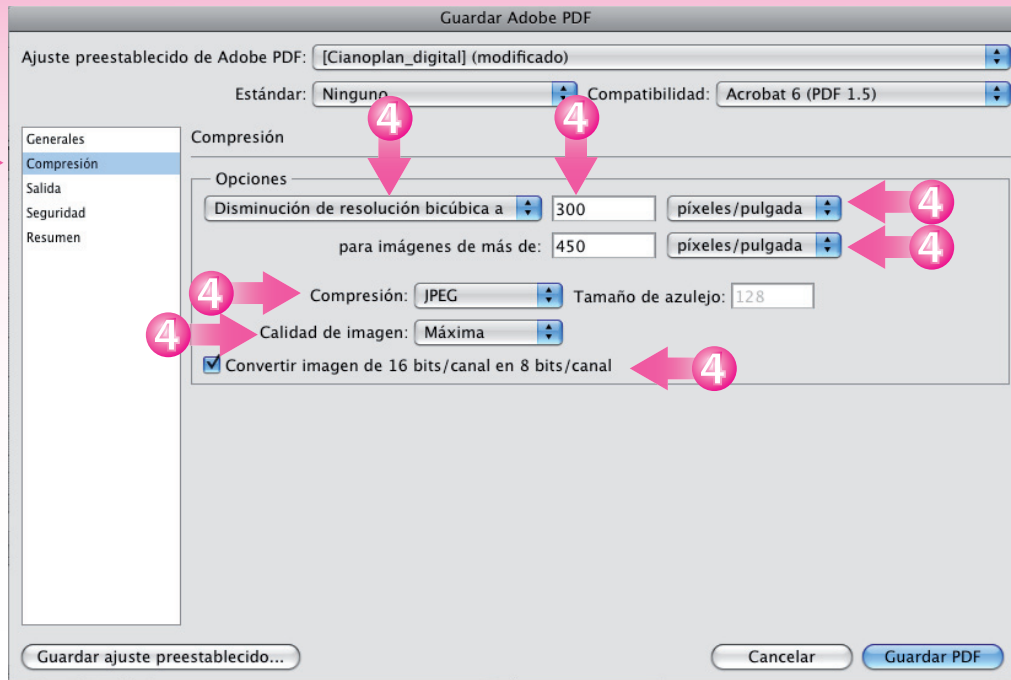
Guardar Adobe PDF

Ajuste preestablecido de Adobe PDF: [Cianoplan_digital] (modificado)

Estándar: Ninguno

Compatibilidad: Acrobat 6 (PDF 1.5)

Generales
Compresión
Salida
Seguridad
Resumen

Compresión

Opciones

Disminución de resolución bicúbica a 300 píxeles/pulgada

para imágenes de más de: 450 píxeles/pulgada

Compresión: JPEG Tamaño de azulejo: 128

Calidad de imagen: Máxima

Convertir imagen de 16 bits/canal en 8 bits/canal

4
4
4
4
4
4
4

Guardar ajuste preestablecido...

Cancelar

Guardar PDF